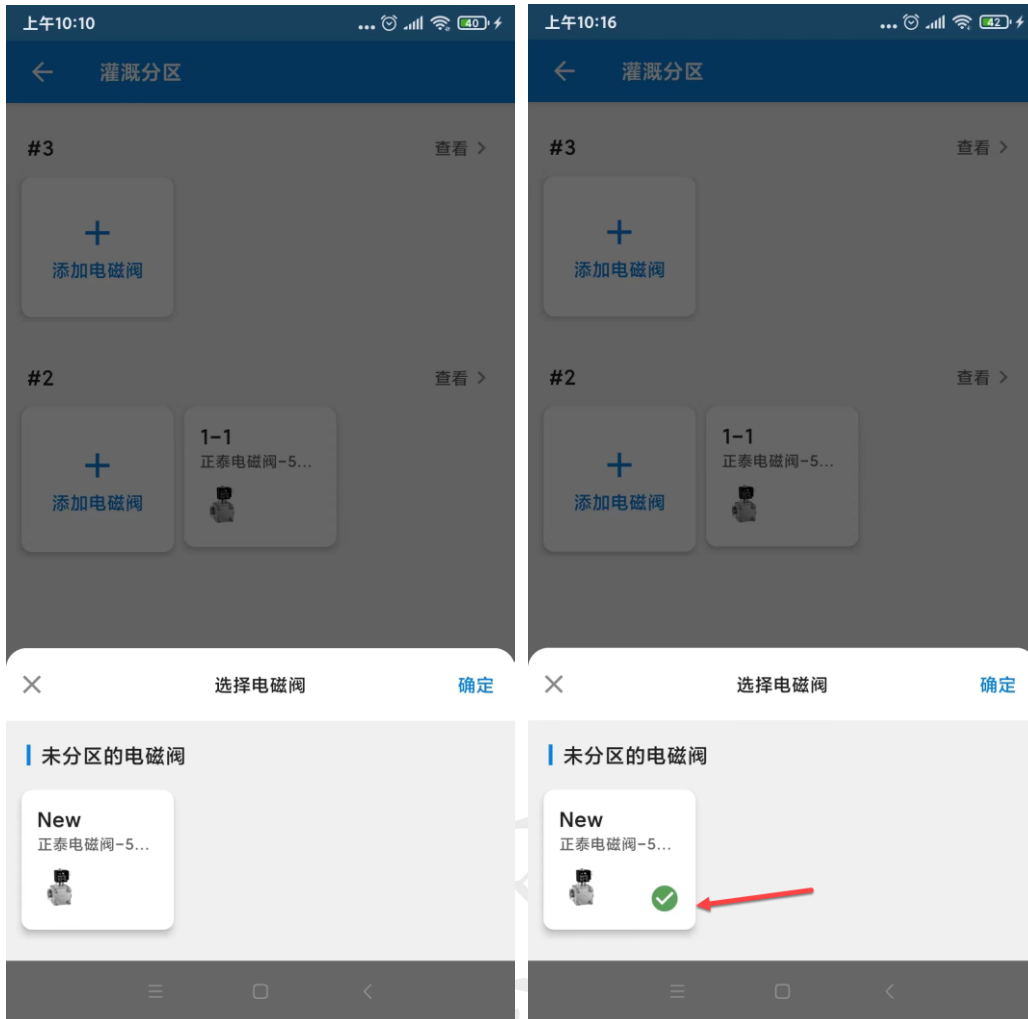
上午10:10 40

灌溉分区

#3 查看 >

+
添加电磁阀

#2 查看 >

+
添加电磁阀

1-1
正泰电磁阀-5...

选择电磁阀 确定

未分区的电磁阀

New
正泰电磁阀-5...

上午10:16 42

灌溉分区

#3 查看 >

+
添加电磁阀

#2 查看 >

+
添加电磁阀

1-1
正泰电磁阀-5...

选择电磁阀 确定

未分区的电磁阀

New
正泰电磁阀-5...